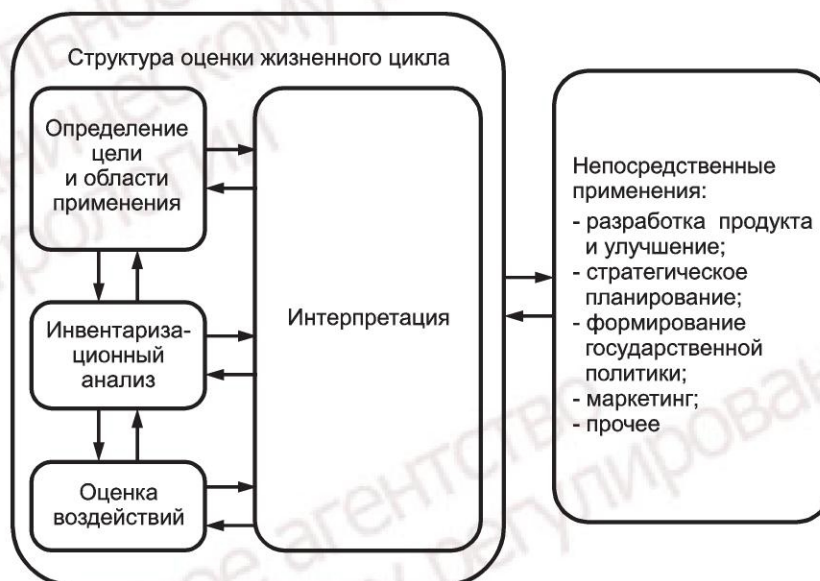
Структура оценки жизненного цикла

Определение цели и области применения

Инвентаризационный анализ

Оценка воздействий

Интерпретация

Непосредственные применения:
- разработка продукта и улучшение;
- стратегическое планирование;
- формирование государственной политики;
- маркетинг;
- прочее